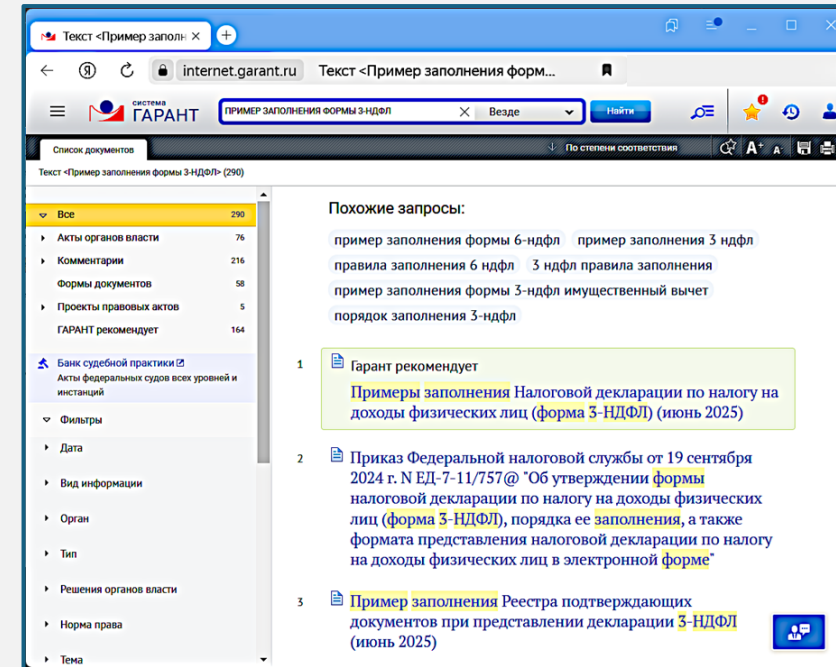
Текст <Пример заполн ×

internet.garant.ru Текст <Пример заполнения форм...

система ГАРАНТ

ПРИМЕР ЗАПОЛНЕНИЯ ФОРМЫ 3-НДФЛ × Везде Найти

Список документов

По степени соответствия

Текст <Пример заполнения формы 3-НДФЛ> (290)

| Все | 290 |
|---|---|
| Акты органов власти | 76 |
| Комментарии | 216 |
| Формы документов | 58 |
| Проекты правовых актов | 5 |
| ГАРАНТ рекомендует | 164 |

Банк судебной практики
Акты федеральных судов всех уровней и инстанций

Фильтры
Дата
Вид информации
Орган
Тип
Решения органов власти
Норма права
Тема

Похожие запросы:

пример заполнения формы 6-ндфл
пример заполнения 3 ндфл
правила заполнения 6 ндфл
3 ндфл правила заполнения
пример заполнения формы 3-ндфл имущественный вычет
порядок заполнения 3-ндфл

1 Гарант рекомендует
Примеры заполнения Налоговой декларации по налогу на доходы физических лиц (форма 3-НДФЛ) (июнь 2025)

2 Приказ Федеральной налоговой службы от 19 сентября 2024 г. N ЕД-7-11/757@ "Об утверждении формы налоговой декларации по налогу на доходы физических лиц (форма 3-НДФЛ), порядка ее заполнения, а также формата представления налоговой декларации по налогу на доходы физических лиц в электронной форме"

3 Пример заполнения Реестра подтверждающих документов при представлении декларации 3-НДФЛ (июнь 2025)